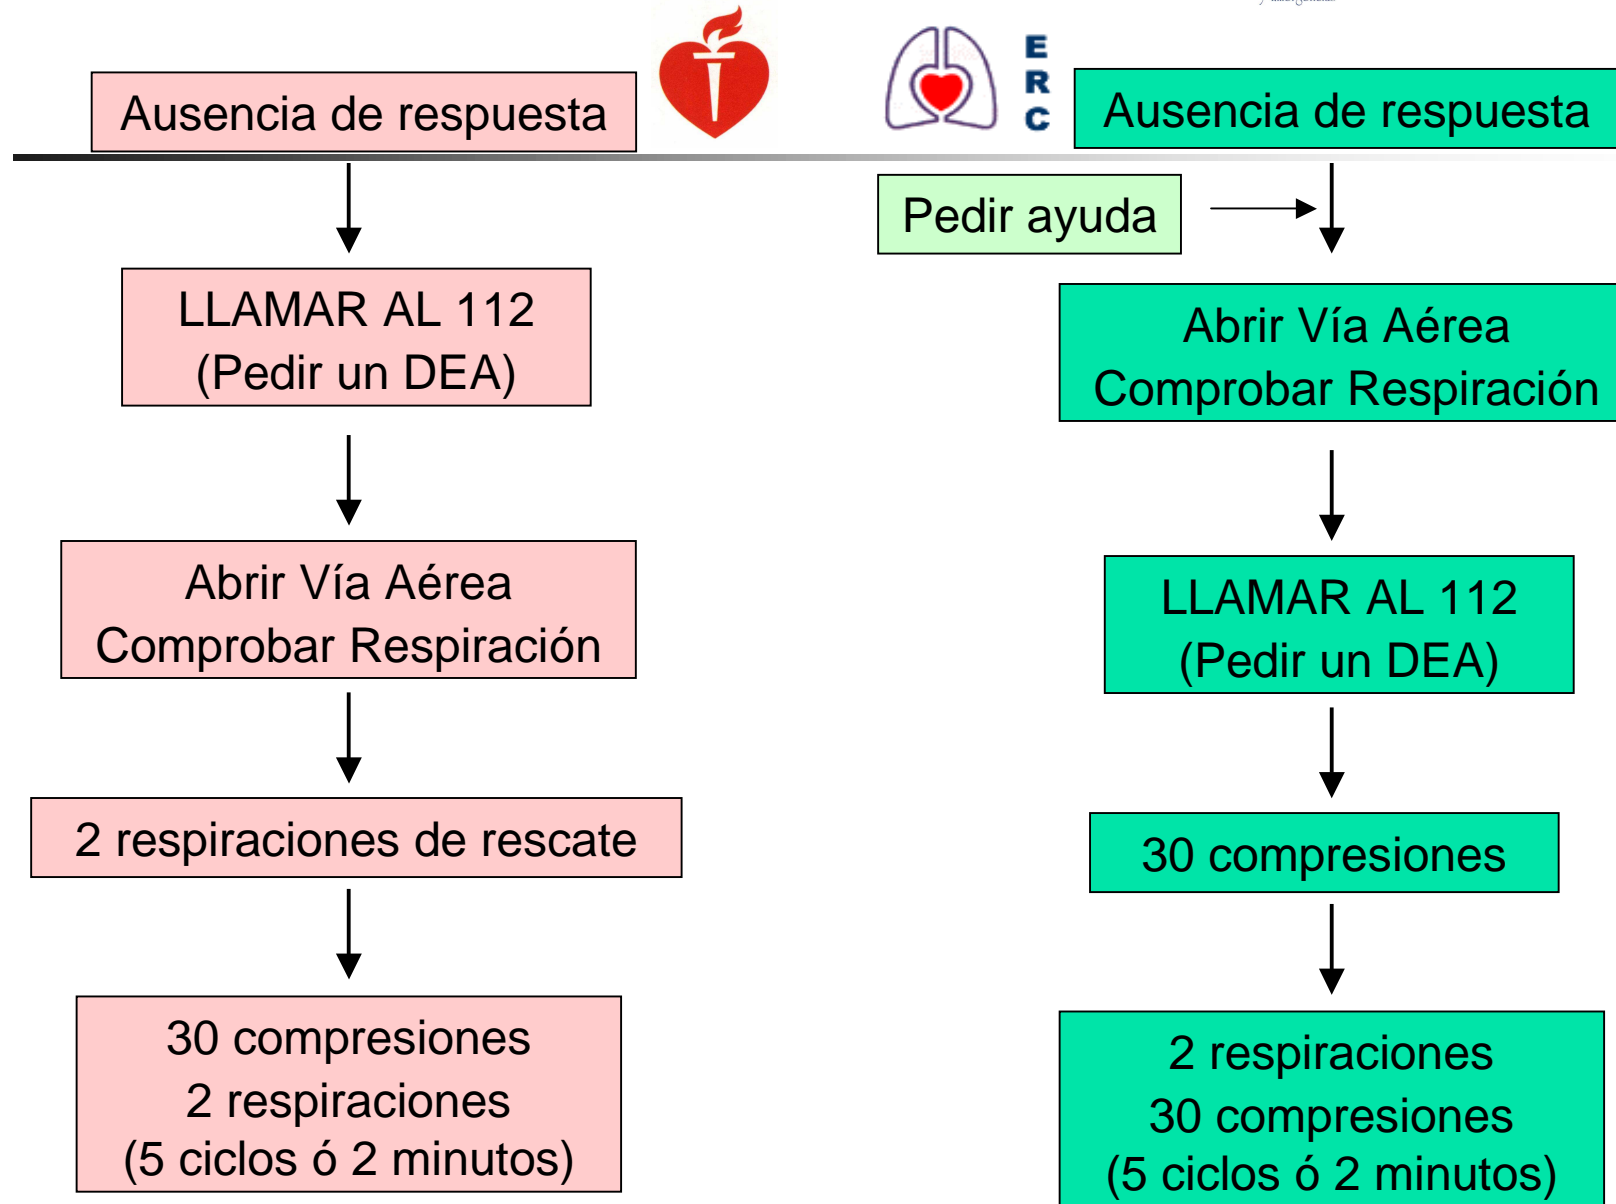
Ausencia de respuesta

LLAMAR AL 112
(Pedir un DEA)

Abrir Vía Aérea
Comprobar Respiración

2 respiraciones de rescate

30 compresiones
2 respiraciones
(5 ciclos ó 2 minutos)

E R C

Ausencia de respuesta

Pedir ayuda

Abrir Vía Aérea
Comprobar Respiración

LLAMAR AL 112
(Pedir un DEA)

30 compresiones

2 respiraciones
30 compresiones
(5 ciclos ó 2 minutos)